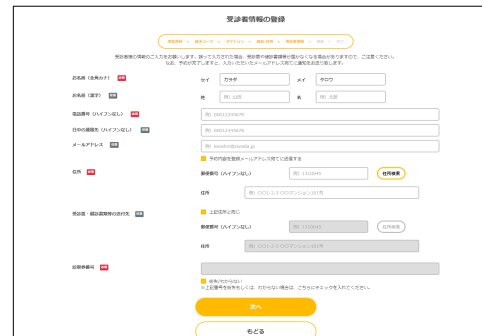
受診者情報の登録

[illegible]

受診者様の情報のご入力をお願いします。誤って入力された場合、受診票や健診結果等が届かなくなる場合がありますので、ご注意ください。
なお、予約が完了しますと、入力いただいたメールアドレス宛てに通知をお送りします。

お名前（全角カナ） 必須
セイ カガデ
メイ ヤロウ

お名前（漢字） 任意
姓 例）山田
名 例）太郎

電話番号（ハイフンなし） 必須
例）09012345678

日中の連絡先（ハイフンなし） 任意
例）09012345678

メールアドレス 任意
例）kenshin@sasada.jp

予約内容を登録メールアドレス宛てに送信する

住所 必須
郵便番号（ハイフンなし）
例）1010041
住所検索

住所
例）〇〇1-2-3 〇〇マンション101号

受診票・健診結果等の送付先 任意
上記住所と同じ

郵便番号（ハイフンなし）
例）1010041
住所検索

住所
例）〇〇1-2-3 〇〇マンション101号

保険者番号 任意

保険者がわからない
※上記番号を保有をしくは、わからない場合は、こちらにチェックを入れてください。

次へ

もどる